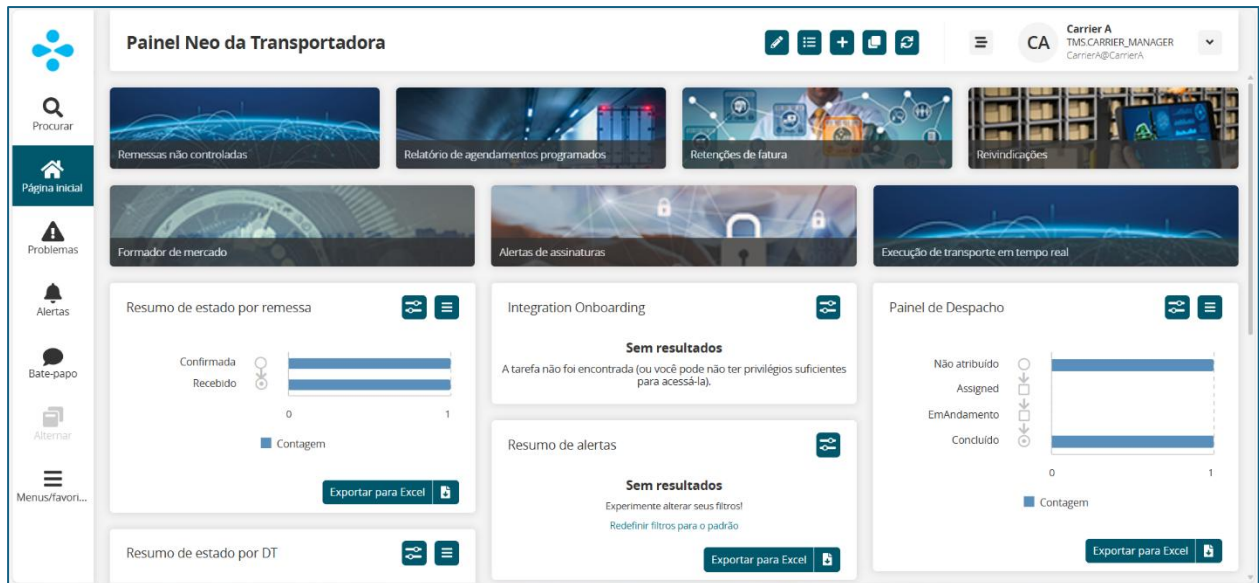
Painel Neo da Transportadora

CA Carrier A
TMS.CARRIER_MANAGER
CarrierA@CarrierA

Procurar
Página inicial
Problemas
Alertas
Bate-papo
Alternar
Menus/favori...

Remessas não controladas
Relatório de agendamentos programados
Retenções de fatura
Reivindicações
Formador de mercado
Alertas de assinaturas
Execução de transporte em tempo real

Resumo de estado por remessa

Confirmada
Recebido
0
1
Contagem

Exportar para Excel

Integration Onboarding

Sem resultados
A tarefa não foi encontrada (ou você pode não ter privilégios suficientes para acessá-la).

Resumo de alertas

Sem resultados
Experimente alterar seus filtros!
Redefinir filtros para o padrão

Exportar para Excel

Painel de Despacho

Não atribuído
Assigned
EmAndamento
Concluído
0
1
Contagem

Exportar para Excel

Resumo de estado por DT